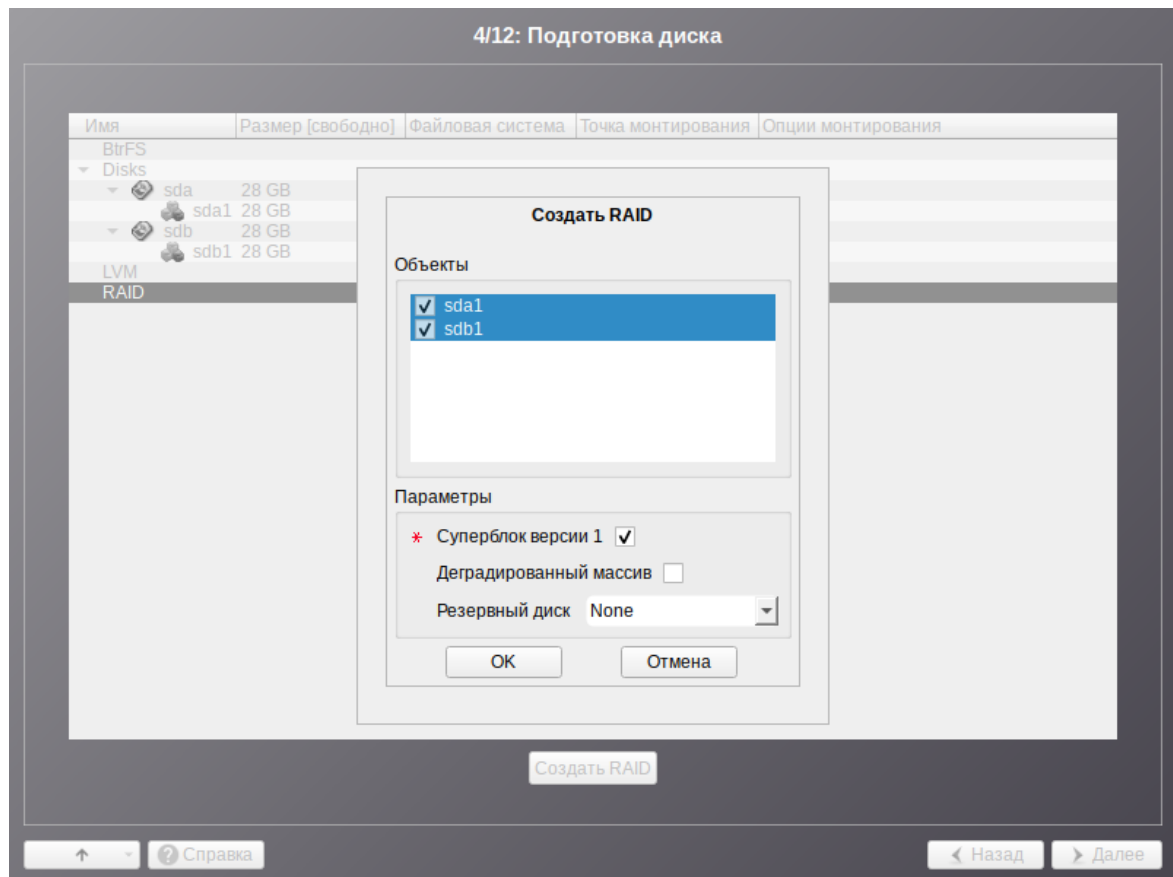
4/12: Подготовка диска

| Имя | Размер [свободно] | Файловая система | Точка монтирования | Опции монтирования |
|---|---|---|---|---|
| BtrFS | | | | |
| Disks | | | | |
| sda | 28 GB | | | |
| sda1 | 28 GB | | | |
| sdb | 28 GB | | | |
| sdb1 | 28 GB | | | |
| LVM | | | | |
| RAID | | | | |

Создать RAID

Объекты

sda1
sdb1

Параметры

* Суперблок версии 1

Деградированный массив

Резервный диск None

OK Отмена

Создать RAID

Справка

Назад Далее